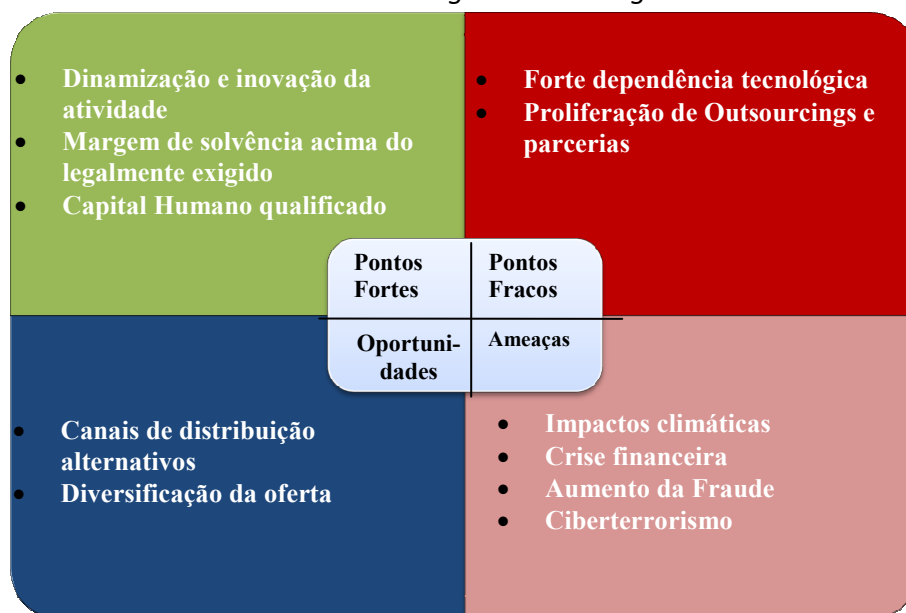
- Dinamização e inovação da atividade
- Margem de solvência acima do legalmente exigido
- Capital Humano qualificado

- Forte dependência tecnológica
- Proliferação de Outsourcings e parcerias

Pontos Fortes

Pontos Fracos

Oportunidades

Ameaças

- Canais de distribuição alternativos
- Diversificação da oferta

- Impactos climáticas
- Crise financeira
- Aumento da Fraude
- Ciberterrorismo